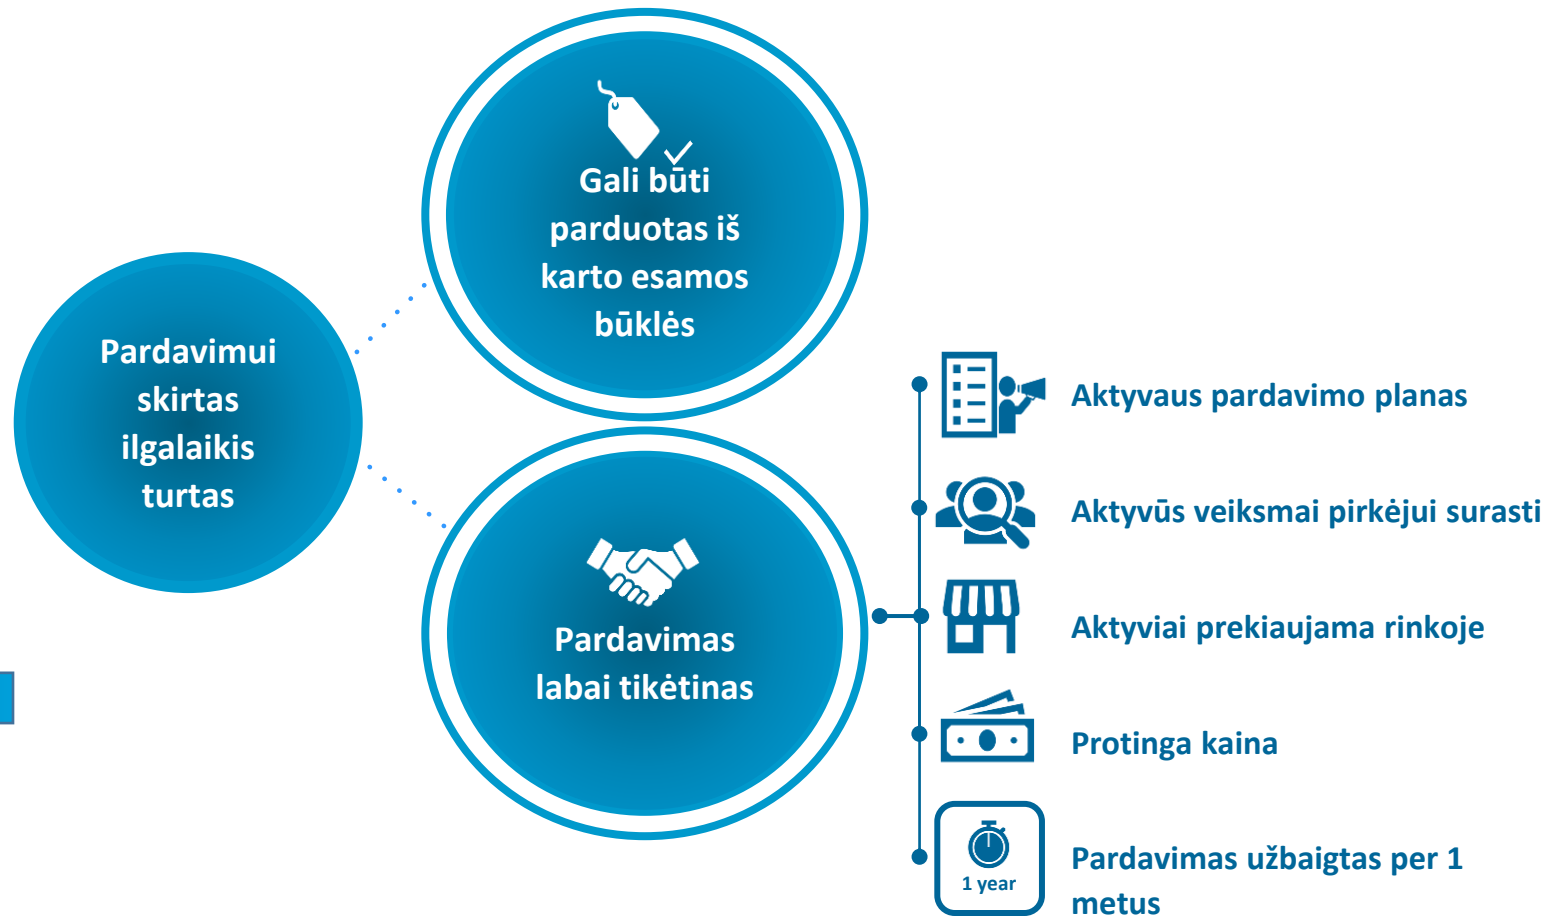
Pardavimui skirtas ilgalaikis turtas

Gali būti parduotas iš karto esamos būklės

Pardavimas labai tikėtinas

Aktyvaus pardavimo planas

Aktyvūs veiksmai pirkėjui surasti

Aktyviai prekiaujama rinkoje

Protinga kaina

1 year

Pardavimas užbaigtas per 1 metus